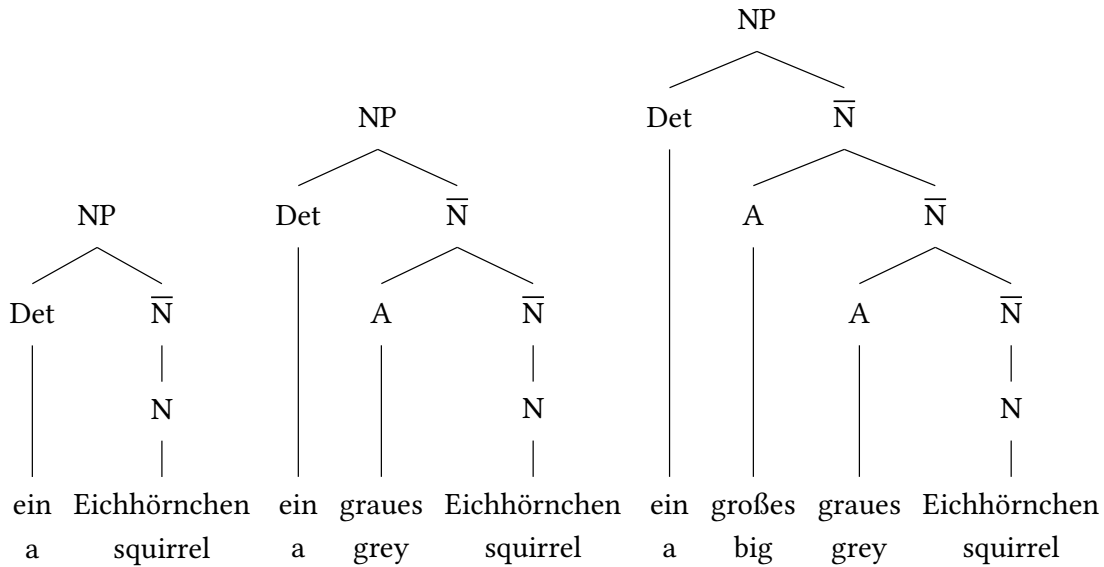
NP
Det $\overline{N}$
N
ein Eichhörnchen
a squirrel

NP
Det $\overline{N}$
A $\overline{N}$
N
ein graues Eichhörnchen
a grey squirrel

NP
Det $\overline{N}$
A $\overline{N}$
A $\overline{N}$
N
ein großes graues Eichhörnchen
a big grey squirrel